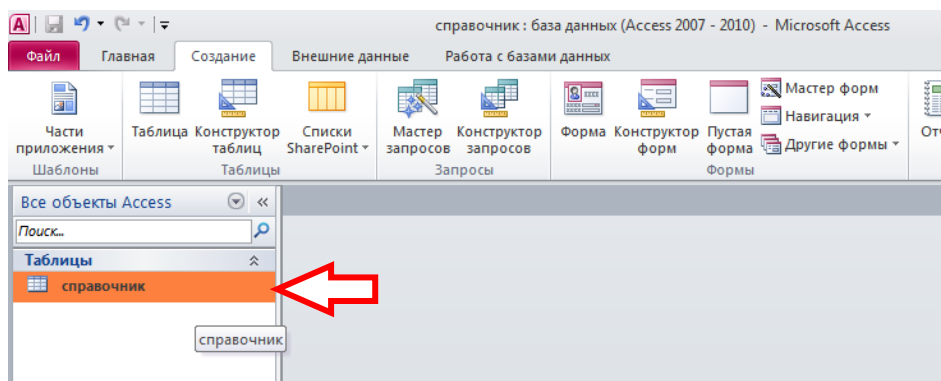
справочник : база данных (Access 2007 - 2010) - Microsoft Access

Файл Главная Создание Внешние данные Работа с базами данных

Части приложения
Шаблоны

Таблица Конструктор таблиц Списки SharePoint
Таблицы

Мастер запросов Конструктор запросов
Запросы

Форма Конструктор форм Пустая форма Мастер форм Навигация Другие формы
Формы

От

Все объекты Access

Поиск...

Таблицы

справочник

справочник